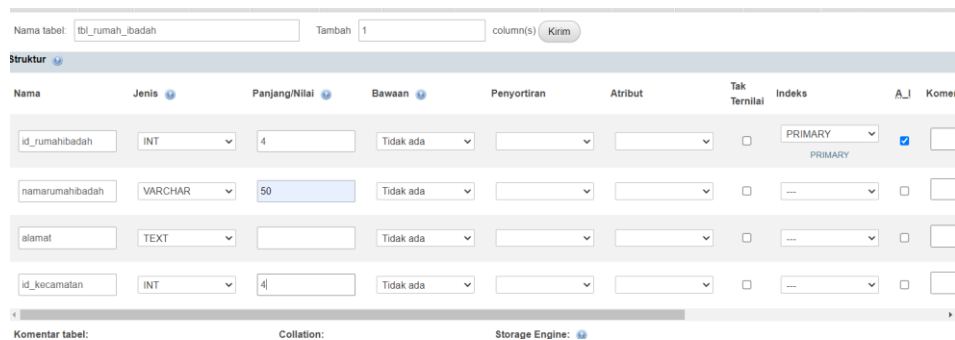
Nama tabel: tbl_rumah_ibadah Tambah 1 column(s) Kirim

Struktur

| Nama | Jenis | Panjang/Nilai | Bawaan | Penyortiran | Atribut | Tak Ternilai | Indeks | A_I | Komen |
|---|---|---|---|---|---|---|---|---|---|
| id_rumahibadah | INT | 4 | Tidak ada | | | | PRIMARY PRIMARY | | |
| namarumahibadah | VARCHAR | 50 | Tidak ada | | | | --- | | |
| alamat | TEXT | | Tidak ada | | | | --- | | |
| id_kecamatan | INT | 4 | Tidak ada | | | | --- | | |

Komentar tabel: Collation: Storage Engine: